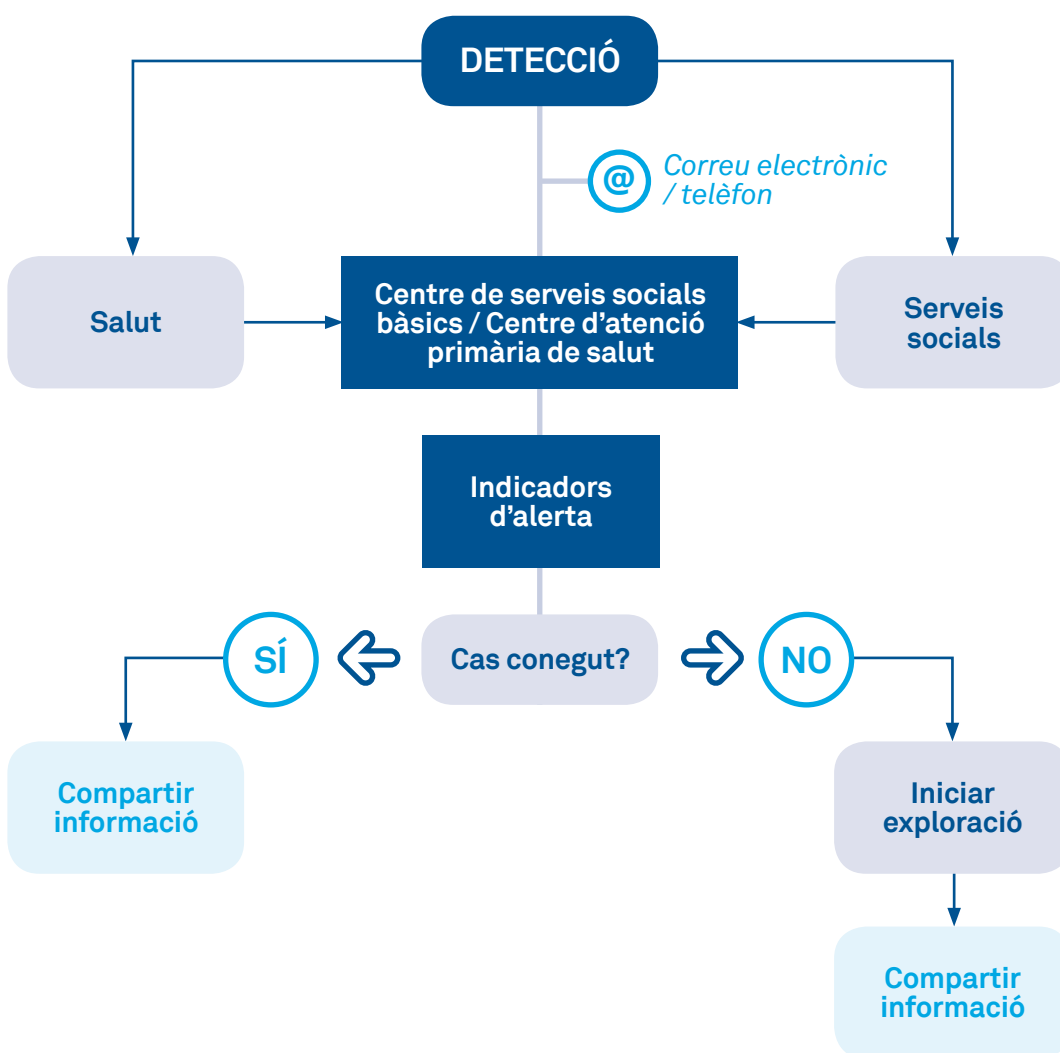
DETECCIÓ

@ Correu electrònic / telèfon

Salut

Centre de serveis socials bàsics / Centre d'atenció primària de salut

Serveis socials

Indicadors d'alerta

SÍ

Cas conegut?

NO

Compartir informació

Iniciar exploració

Compartir informació